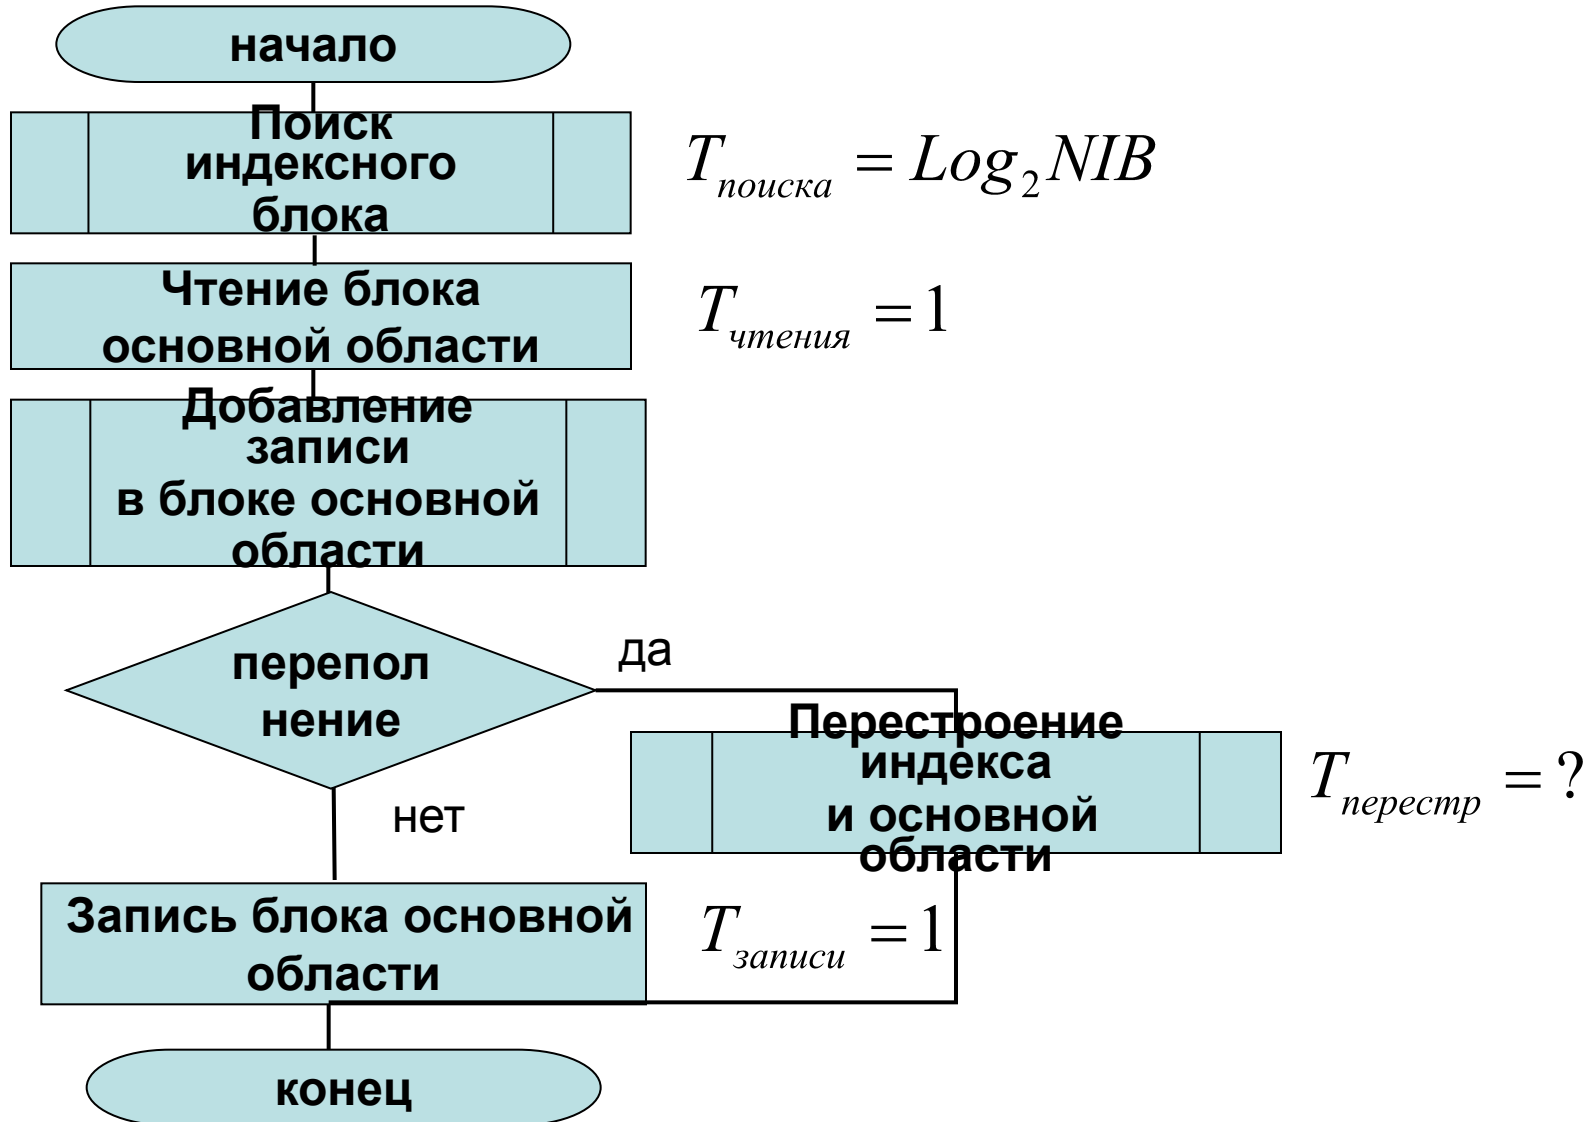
начало

Поиск индексного блока

$T_{поиска} = Log_2 NIB$

Чтение блока основной области

$T_{чтения} = 1$

Добавление записи в блоке основной области

переполнение

да

Перестроение индекса и основной области

$T_{перестр} = ?$

нет

Запись блока основной области

$T_{записи} = 1$

конец